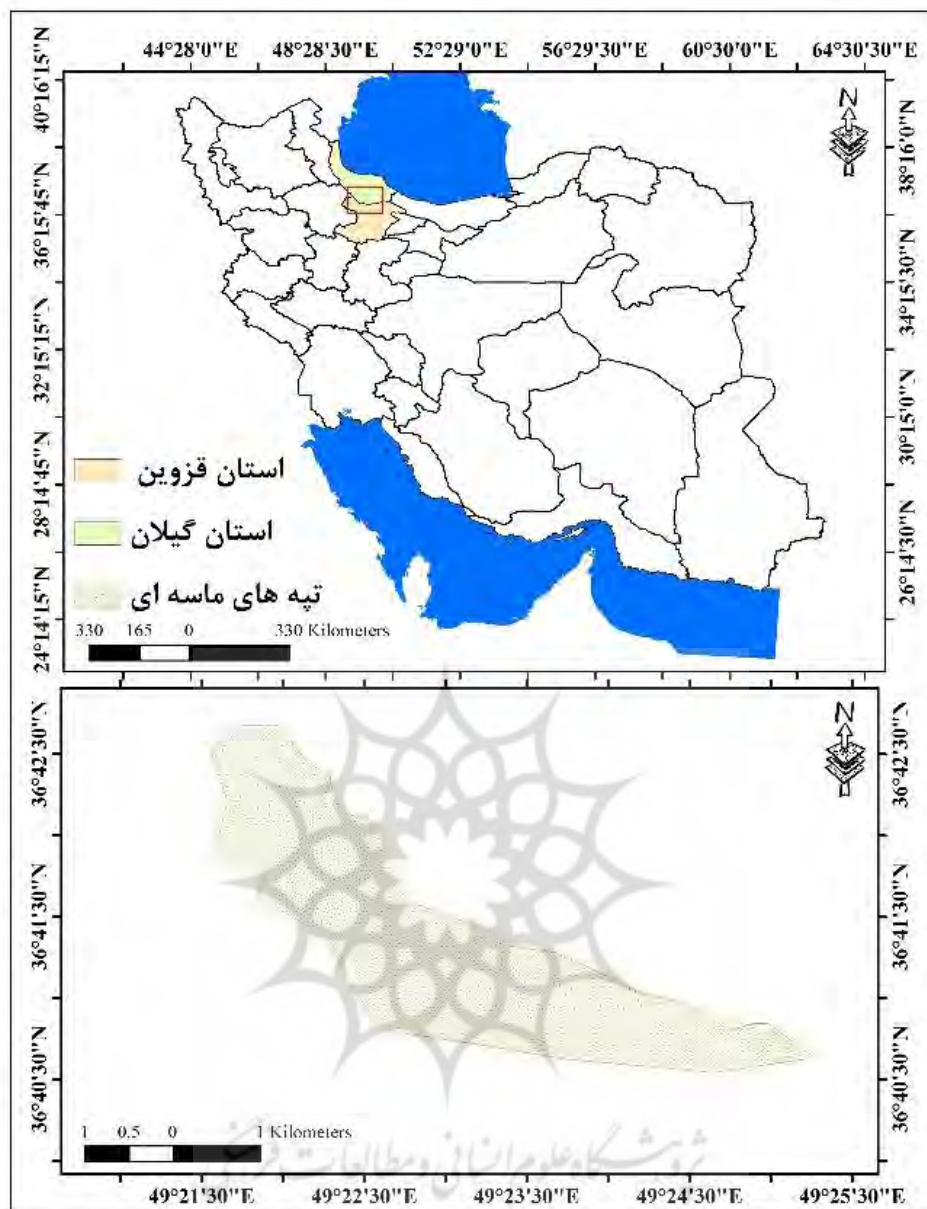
44°28'0"E 48°28'30"E 52°29'0"E 56°29'30"E 60°30'0"E 64°30'30"E

40°16'15"N
36°15'45"N
32°15'15"N
28°14'45"N
24°14'15"N

38°16'0"N
34°15'30"N
30°15'0"N
26°14'30"N

N

استان قزوین

استان گیلان

تپه های ماسه ای

330 165 0 330 Kilometers

36°42'30"N
36°41'30"N
36°40'30"N

36°42'30"N
36°41'30"N
36°40'30"N

N

1 0.5 0 1 Kilometers

پژوهشگاه علوم انسانی و مطالعات فرهنگی

49°21'30"E 49°22'30"E 49°23'30"E 49°24'30"E 49°25'30"E